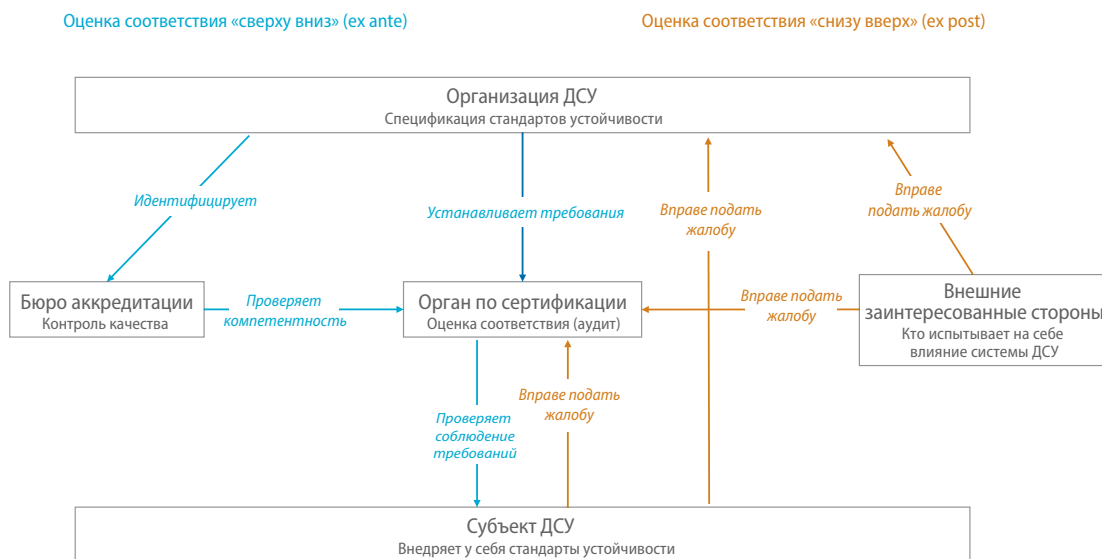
Оценка соответствия «сверху вниз» (ex ante)

Оценка соответствия «снизу вверх» (ex post)

Организация ДСУ
Спецификация стандартов устойчивости

Идентифицирует

Устанавливает требования

Вправе подать жалобу

Вправе подать жалобу

Бюро аккредитации
Контроль качества

Проверяет компетентность

Орган по сертификации
Оценка соответствия (аудит)

Вправе подать жалобу

Внешние заинтересованные стороны
Кто испытывает на себе влияние системы ДСУ

Проверяет соблюдение требований

Вправе подать жалобу

Субъект ДСУ
Внедряет у себя стандарты устойчивости